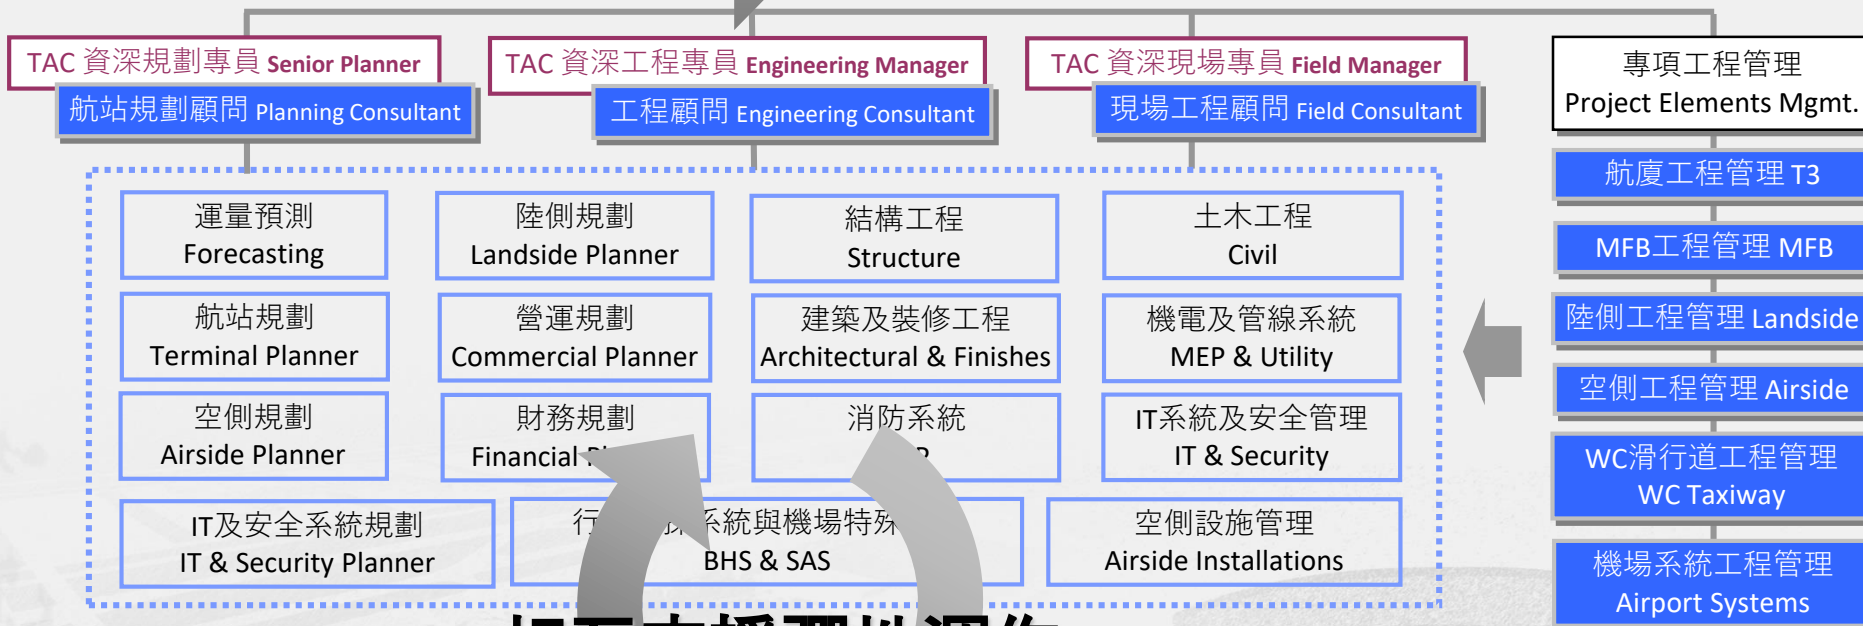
TAC 資深規劃專員 Senior Planner

航站規劃顧問 Planning Consultant

TAC 資深工程專員 Engineering Manager

工程顧問 Engineering Consultant

TAC 資深現場專員 Field Manager

現場工程顧問 Field Consultant

專項工程管理
Project Elements Mgmt.

運量預測
Forecasting

陸側規劃
Landside Planner

結構工程
Structure

土木工程
Civil

航站規劃
Terminal Planner

營運規劃
Commercial Planner

建築及裝修工程
Architectural & Finishes

機電及管線系統
MEP & Utility

空側規劃
Airside Planner

財務規劃
Financial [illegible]

消防系統
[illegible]

IT系統及安全管理
IT & Security

IT及安全系統規劃
IT & Security Planner

行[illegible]系統與機場特殊
BHS & SAS

空側設施管理
Airside Installations

航廈工程管理 T3

MFB工程管理 MFB

陸側工程管理 Landside

空側工程管理 Airside

WC滑行道工程管理
WC Taxiway

機場系統工程管理
Airport Systems

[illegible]